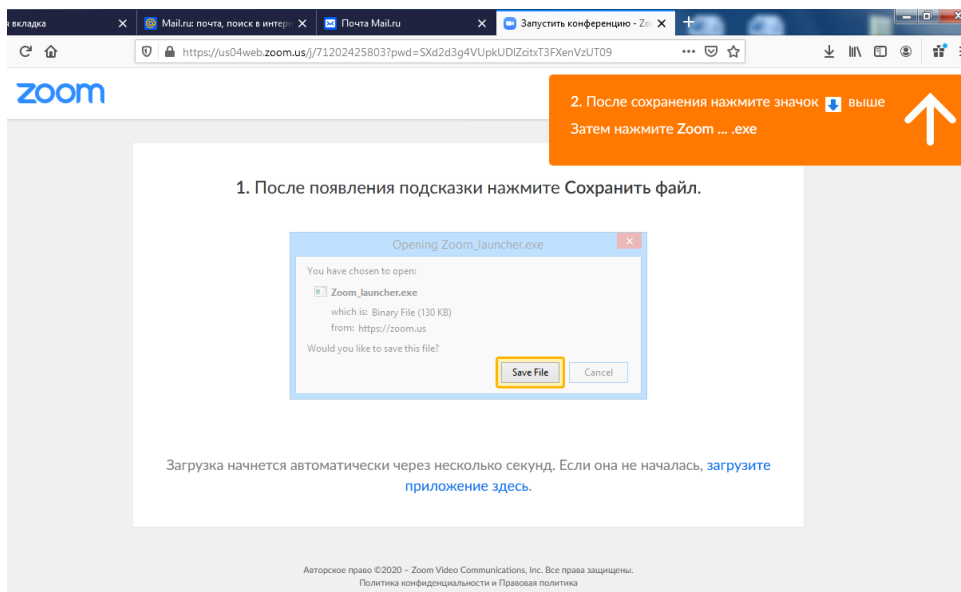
я вкладка ✕ Mail.ru: почта, поиск в интер ✕ Почта Mail.ru ✕ Запустить конференцию - Zo ✕ +

https://us04web.zoom.us/j/71202425803?pwd=SXd2d3g4VUpkUDlZcitxT3FXenVzUT09

zoom

2. После сохранения нажмите значок выше
Затем нажмите Zoom ... .exe

1. После появления подсказки нажмите Сохранить файл.

Opening Zoom_launcher.exe

You have chosen to open:

Zoom_launcher.exe

which is: Binary File (130 KB)

from: https://zoom.us

Would you like to save this file?

Save File Cancel

Загрузка начнется автоматически через несколько секунд. Если она не началась, загрузите приложение здесь.

Авторское право ©2020 – Zoom Video Communications, Inc. Все права защищены.
Политика конфиденциальности и Правовая политика